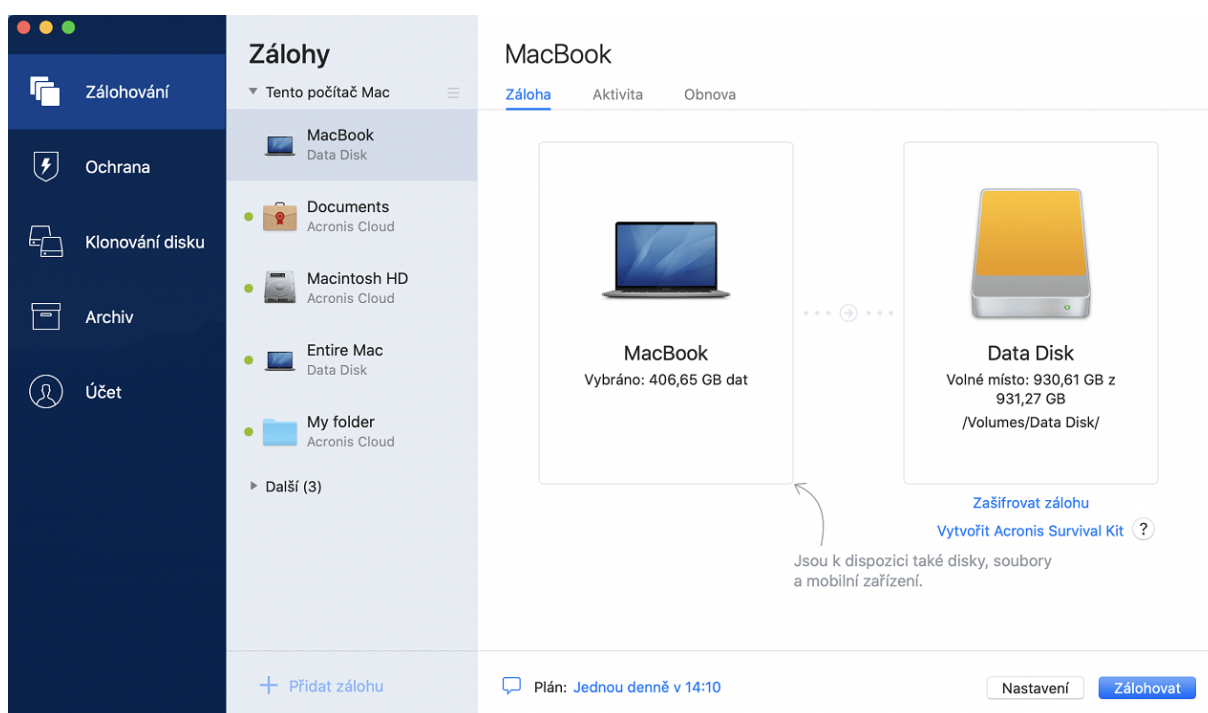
Zálohování

Ochrana

Klonování disku

Archiv

Účet

Zálohy

Tento počítač Mac

MacBook
Data Disk

Documents
Acronis Cloud

Macintosh HD
Acronis Cloud

Entire Mac
Data Disk

My folder
Acronis Cloud

Další (3)

+ Přidat zálohu

MacBook

Záloha Aktivita Obnova

MacBook
Vybráno: 406,65 GB dat

Data Disk
Volné místo: 930,61 GB z 931,27 GB
/Volumes/Data Disk/

Zašifrovat zálohu

Vytvořit Acronis Survival Kit ?

Jsou k dispozici také disky, soubory a mobilní zařízení.

Plán: Jednou denně v 14:10

Nastavení Zálohovat